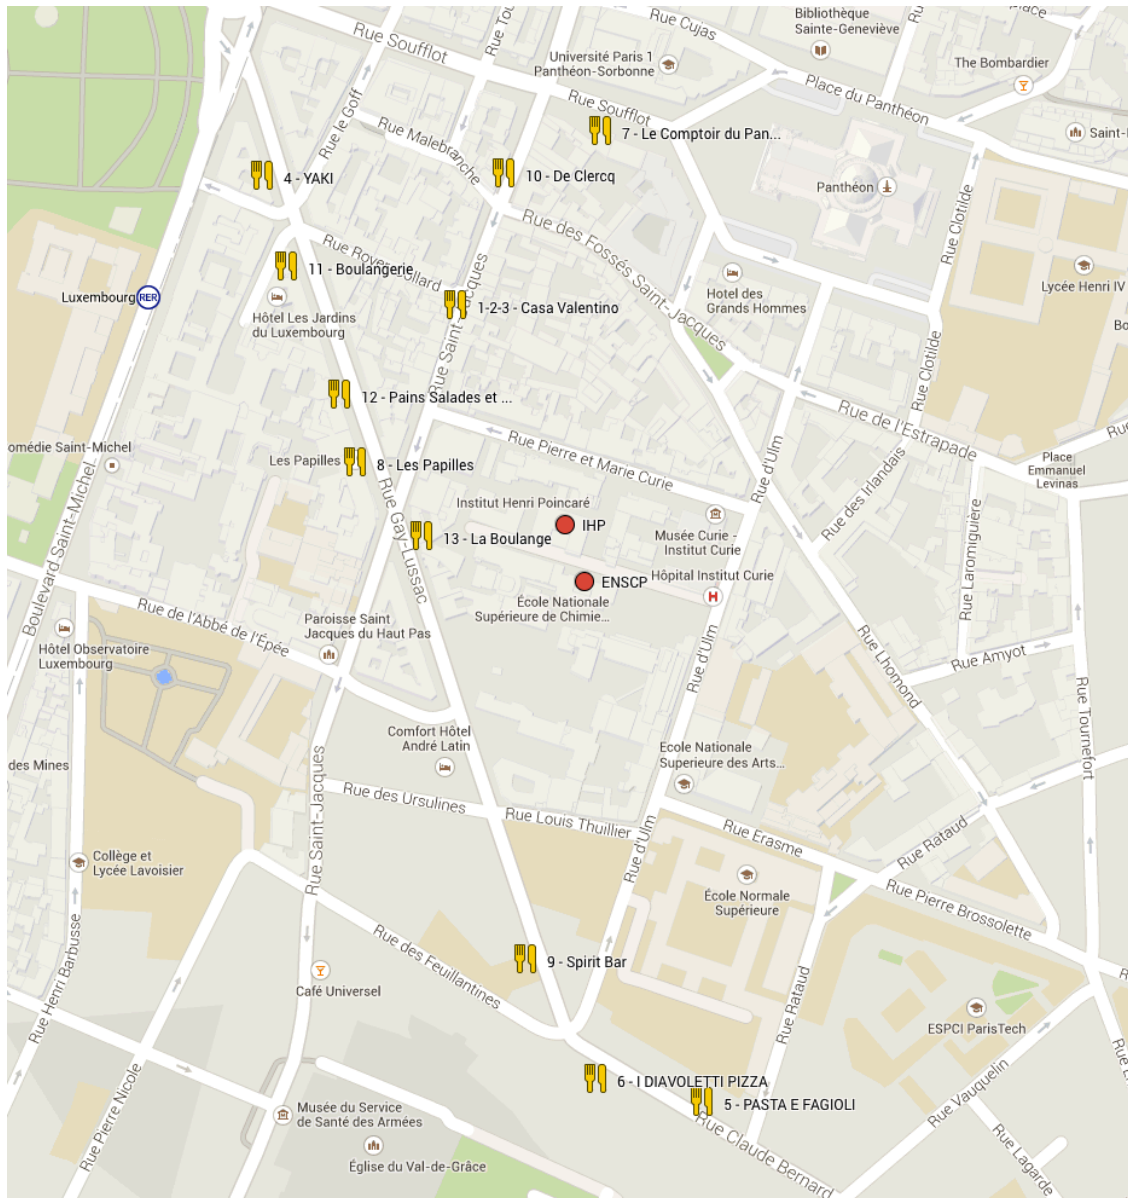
Rue Soufflot
Rue Tou
Rue Cujas
Bibliothèque Sainte-Geneviève
Ru
Place
Université Paris 1 Panthéon-Sorbonne
The Bombardier
Place du Panthéon
Rue Soufflot
7 - Le Comptoir du Pan...
Saint-
Rue le Goff
Rue Malebranche
4 - YAKI
10 - De Clercq
Panthéon
Rue Clotilde
Rue des Fossés Saint-Jacques
Rue Royer-Collard
11 - Boulangerie
Hotel des Grands Hommes
Lycée Henri IV
Luxembourg RER
1-2-3 - Casa Valentino
Bo
Hôtel Les Jardins du Luxembourg
Rue Saint-Jacques
Rue Clotilde
12 - Pains Salades et ...
Rue de l'Estrapade
Ru
omédie Saint-Michel
Rue Pierre et Marie Curie
Place Emmanuel Levinas
Les Papilles
8 - Les Papilles
Rue d'Ulm
Rue des Irlandais
Boulevard Saint-Michel
Rue Gay-Lussac
Institut Henri Poincaré
IHP
13 - La Boulange
Musée Curie - Institut Curie
Hôpital Institut Curie
ENSCP
Rue Laromiguière
École Nationale Supérieure de Chimie...
Rue de l'Abbé de l'Épée
Paroisse Saint Jacques du Haut Pas
Hôtel Observatoire Luxembourg
Rue d'Ulm
Rue Lhomond
Rue Amyot
Rue Tournefort
Comfort Hôtel André Latin
Ecole Nationale Superieure des Arts...
des Mines
Rue des Ursulines
Rue Louis Thuillier
Rue Saint-Jacques
Rue d'Ulm
Rue Erasme
Rue Rataud
Collège et Lycée Lavoisier
École Normale Supérieure
Rue Pierre Brossolette
Rue Henri Barbusse
Rue des Feuillantines
9 - Spirit Bar
Café Universel
Rue Rataud
ESPCI ParisTech
6 - I DIAVOLETTI PIZZA
5 - PASTA E FAGIOLI
Rue Vauquelin
Rue
Rue Pierre Nicole
Musée du Service de Santé des Armées
Rue Claude Bernard
Rue Lagarde
Église du Val-de-Grâce